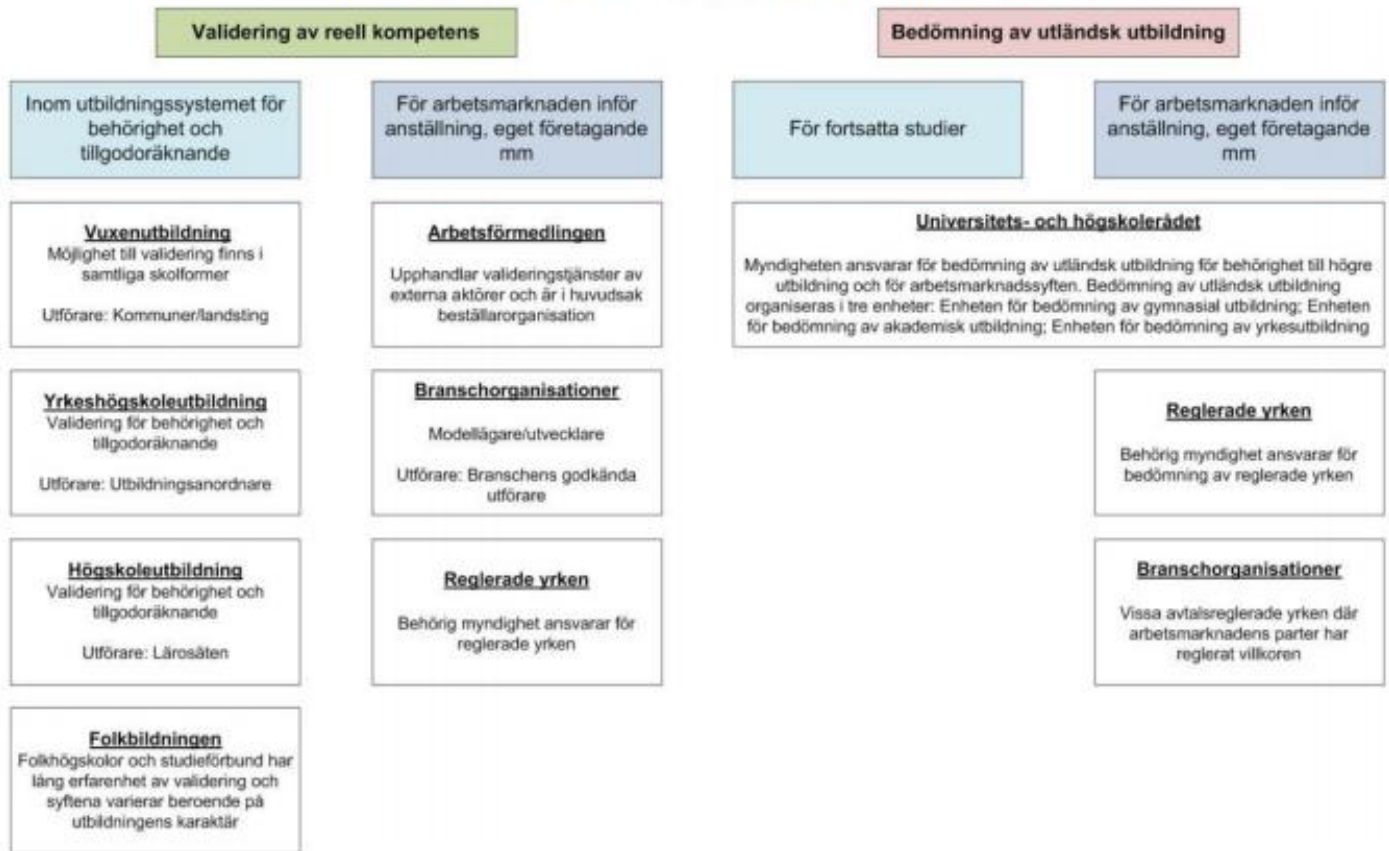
Validering av reell kompetens

Bedömning av utländsk utbildning

Inom utbildningssystemet för behörighet och tillgodoräknande

För arbetsmarknaden inför anställning, eget företagande mm

För fortsatta studier

För arbetsmarknaden inför anställning, eget företagande mm

Vuxenutbildning
Möjlighet till validering finns i samtliga skolformer

Utförare: Kommuner/landsting

Yrkeshögskoleutbildning
Validering för behörighet och tillgodoräknande

Utförare: Utbildningsanordnare

Högskoleutbildning
Validering för behörighet och tillgodoräknande

Utförare: Lärosäten

Folkbildningen
Folkhögskolor och studieförbund har lång erfarenhet av validering och syftena varierar beroende på utbildningens karaktär

Arbetsförmedlingen

Upphandlar valideringstjänster av externa aktörer och är i huvudsak beställarorganisation

Branschorganisationer

Modellägare/utvecklare

Utförare: Branschens godkända utförare

Reglerade yrken

Behörig myndighet ansvarar för reglerade yrken

Universitets- och högskolerådet

Myndigheten ansvarar för bedömning av utländsk utbildning för behörighet till högre utbildning och för arbetsmarknadssyften. Bedömning av utländsk utbildning organiseras i tre enheter: Enheten för bedömning av gymnasial utbildning; Enheten för bedömning av akademisk utbildning; Enheten för bedömning av yrkesutbildning

Reglerade yrken

Behörig myndighet ansvarar för bedömning av reglerade yrken

Branschorganisationer

Vissa avtalsreglerade yrken där arbetsmarknadens parter har reglerat villkoren